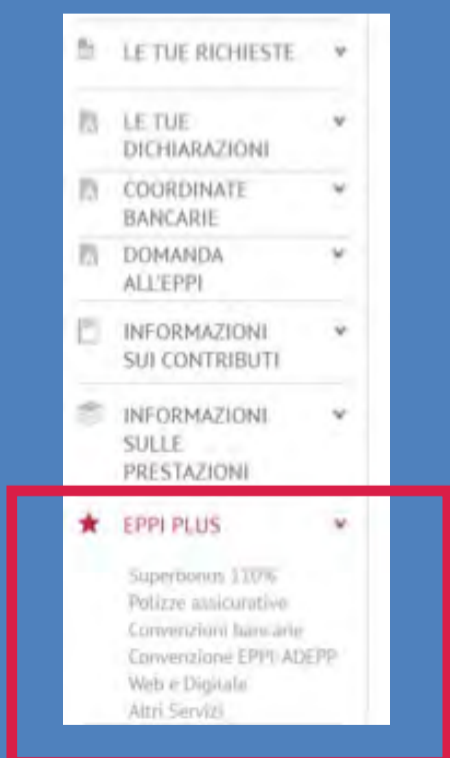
LE TUE RICHIESTE

LE TUE DICHIARAZIONI

COORDINATE BANCARIE

DOMANDA ALL'EPPI

INFORMAZIONI SUI CONTRIBUTI

INFORMAZIONI SULLE PRESTAZIONI

EPPI PLUS

Superbonus 110%
Polizze assicurative
Convenzioni bancarie
Convenzione EPPI-ADEPP
Web e Digitale
Altri Servizi